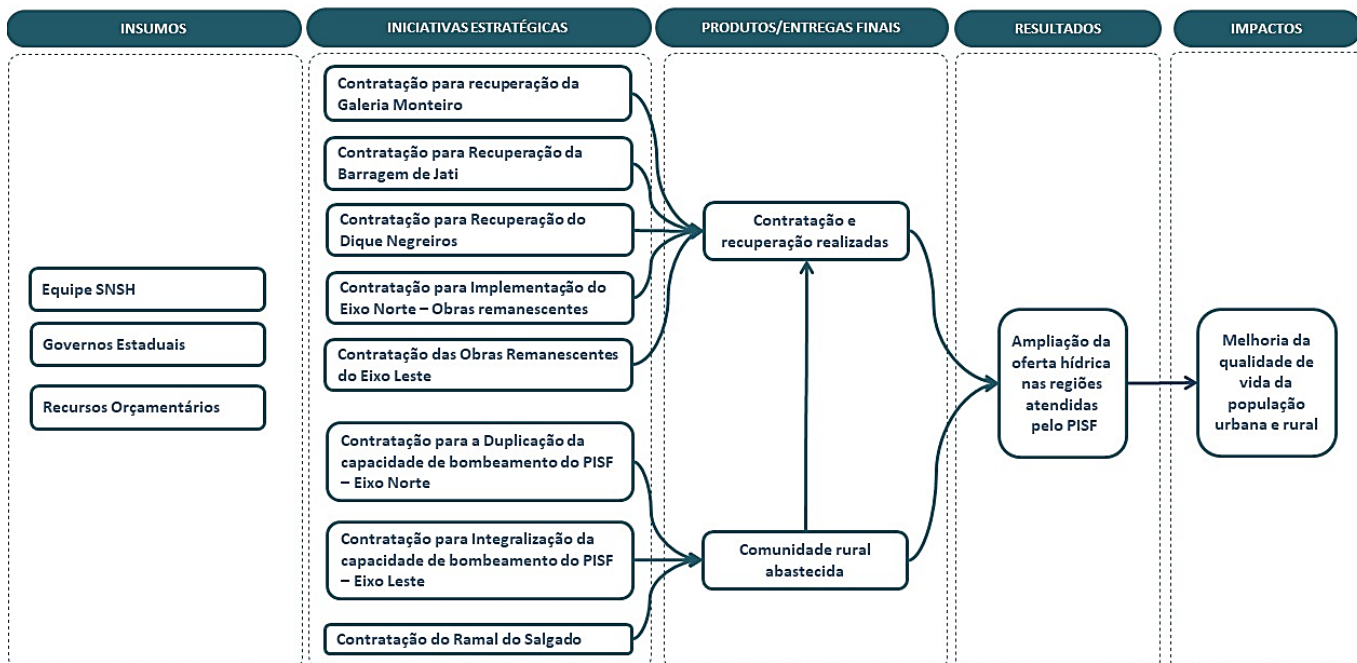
INSUMOS

INICIATIVAS ESTRATÉGICAS

PRODUTOS/ENTREGAS FINAIS

RESULTADOS

IMPACTOS

Equipe SNSH

Governos Estaduais

Recursos Orçamentários

Contratação para recuperação da Galeria Monteiro

Contratação para Recuperação da Barragem de Jati

Contratação para Recuperação do Dique Negreiros

Contratação para Implementação do Eixo Norte – Obras remanescentes

Contratação das Obras Remanescentes do Eixo Leste

Contratação para a Duplicação da capacidade de bombeamento do PISF – Eixo Norte

Contratação para Integralização da capacidade de bombeamento do PISF – Eixo Leste

Contratação do Ramal do Salgado

Contratação e recuperação realizadas

Comunidade rural abastecida

Ampliação da oferta hídrica nas regiões atendidas pelo PISF

Melhoria da qualidade de vida da população urbana e rural